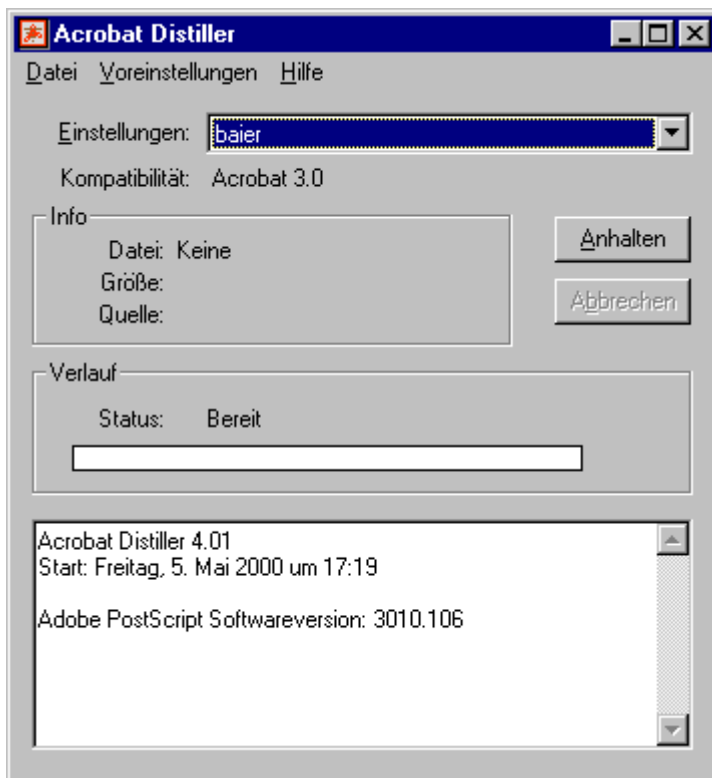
Acrobat Distiller

Datei Voreinstellungen Hilfe

Einstellungen: baier

Kompatibilität: Acrobat 3.0

Info

Datei: Keine

Größe:

Quelle:

Anhalten

Abbrechen

Verlauf

Status: Bereit

Acrobat Distiller 4.01
Start: Freitag, 5. Mai 2000 um 17:19

Adobe PostScript Softwareversion: 3010.106